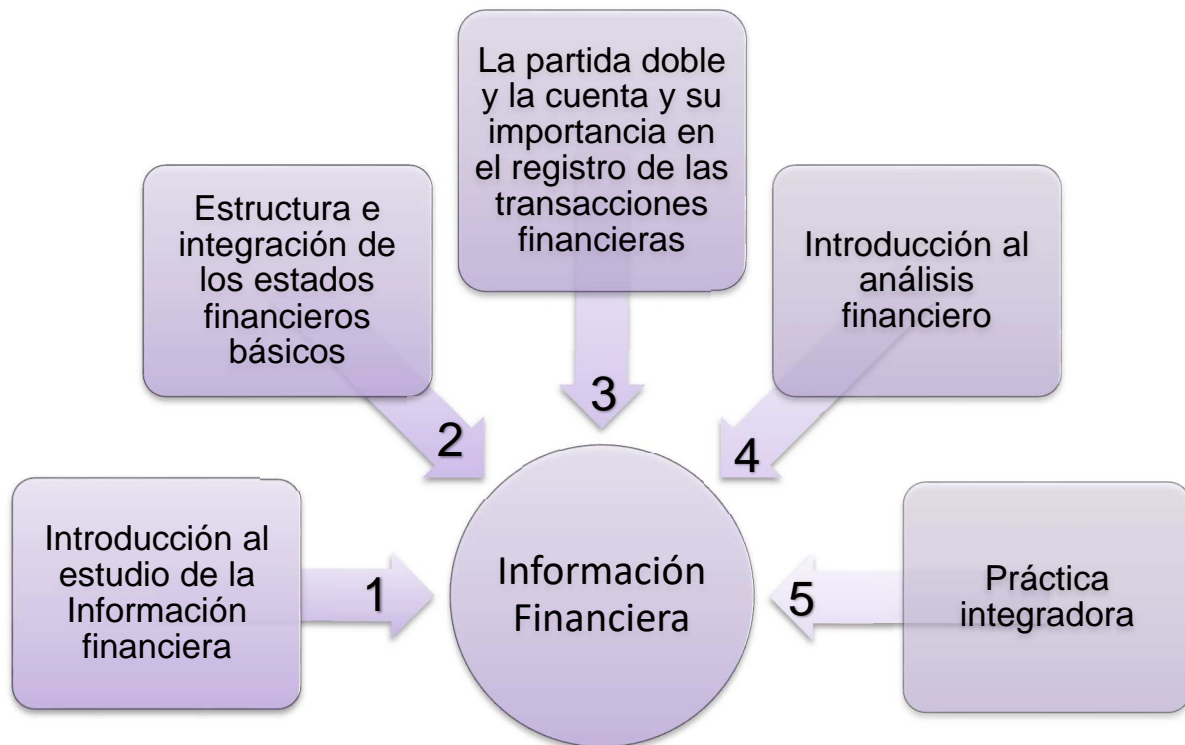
Introducción al estudio de la Información financiera

1

Estructura e integración de los estados financieros básicos

2

La partida doble y la cuenta y su importancia en el registro de las transacciones financieras

3

Introducción al análisis financiero

4

Práctica integradora

5

Información Financiera